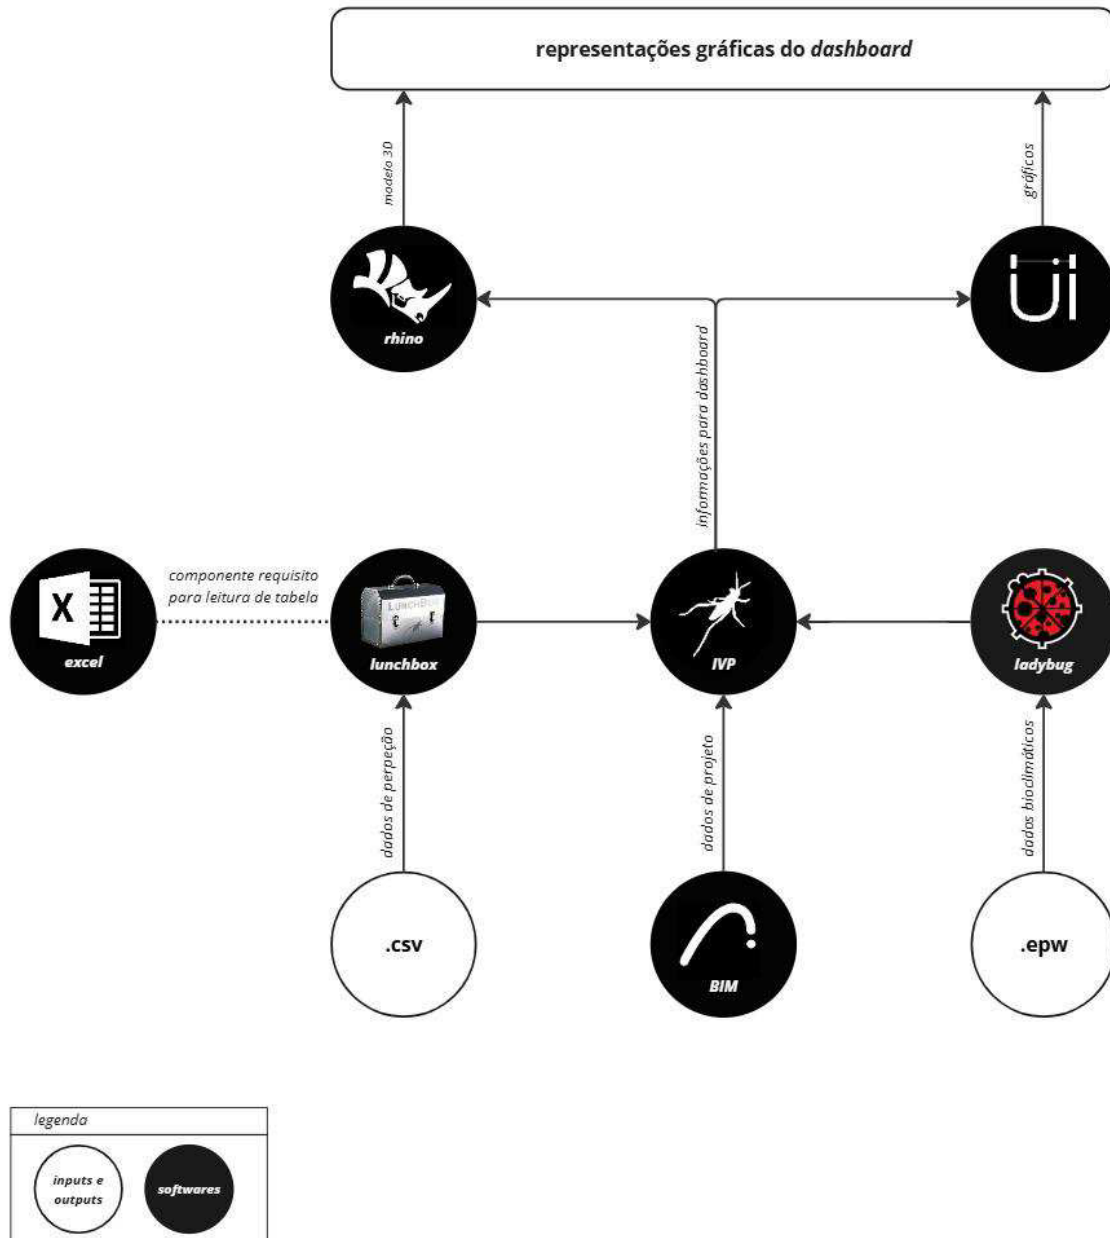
representações gráficas do *dashboard*

modelo 3D

gráficos

rhino

Ui

informações para dashboard

X

excel

componente requisito para leitura de tabela

LUNCHBOX

lunchbox

IVP

ladybug

dados de perpeção

dados de projeto

dados bioclimáticos

.csv

BIM

.epw

legenda

inputs e outputs

softwares